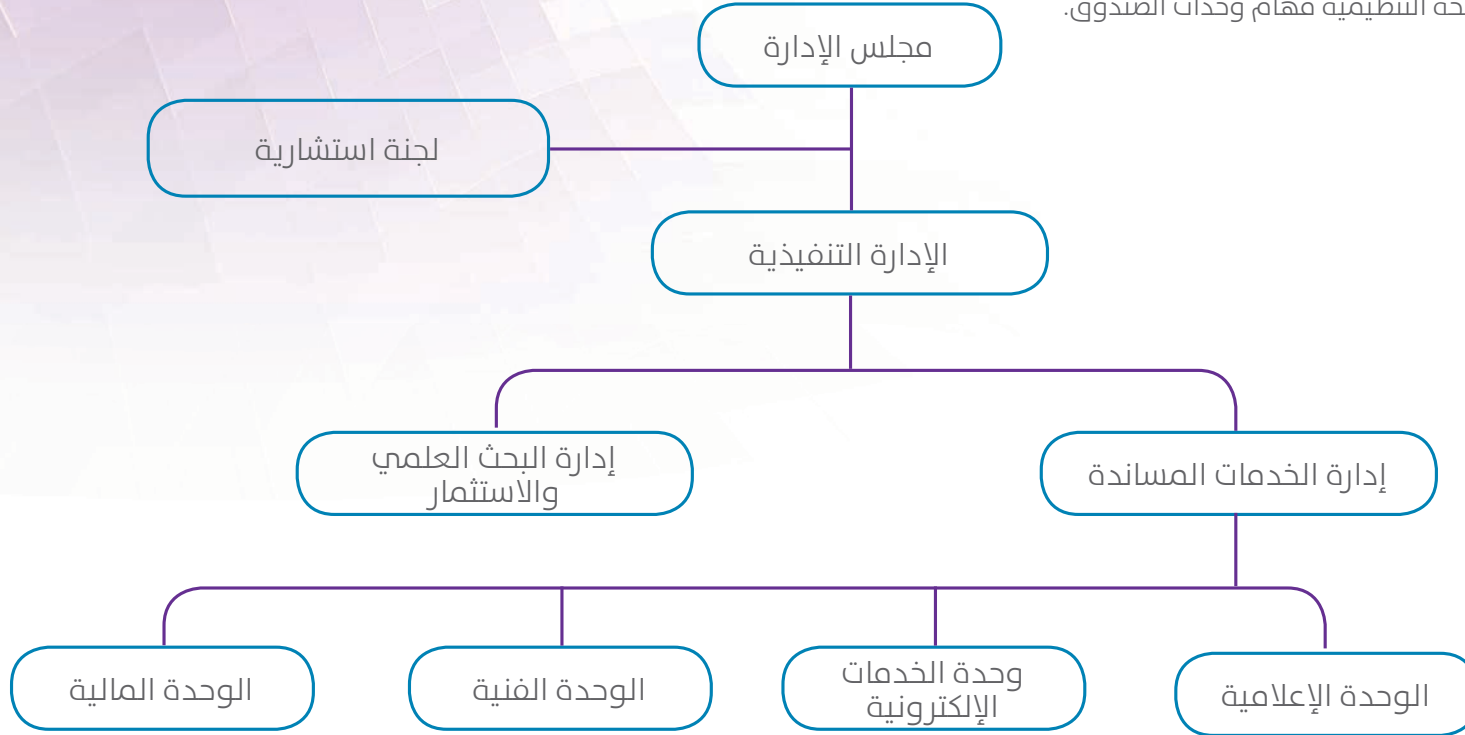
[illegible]حة التنظيمية مهام وحدات الصندوق.

مجلس الإدارة

لجنة استشارية

الإدارة التنفيذية

إدارة البحث العلمي والاستثمار

إدارة الخدمات المساندة

الوحدة المالية

الوحدة الفنية

وحدة الخدمات الإلكترونية

الوحدة الإعلامية